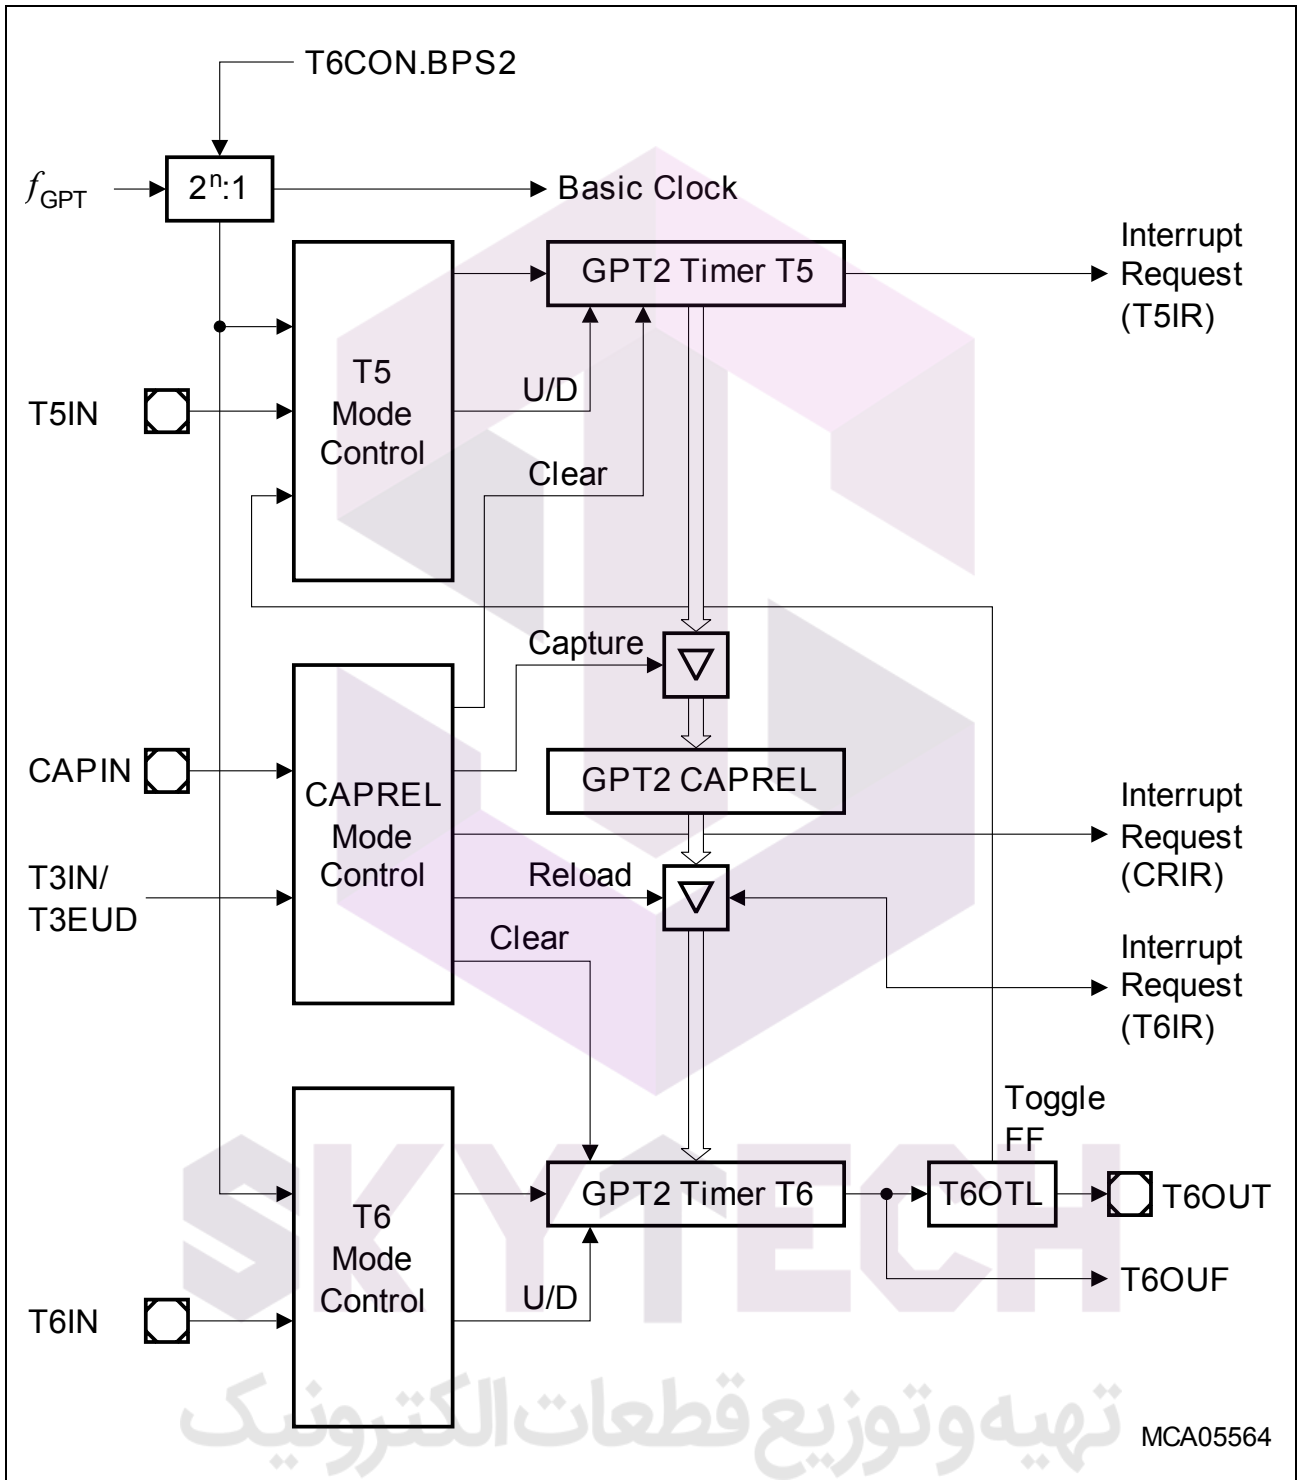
T6CON.BPS2

$f_{GPT}$

$2^n$:1

Basic Clock

GPT2 Timer T5

Interrupt Request (T5IR)

T5 Mode Control

T5IN

U/D

Clear

Capture

CAPIN

CAPREL Mode Control

GPT2 CAPREL

Interrupt Request (CRIR)

T3IN/ T3EUD

Reload

Clear

Interrupt Request (T6IR)

Toggle FF

T6 Mode Control

GPT2 Timer T6

T6OTL

T6OUT

T6OUF

T6IN

U/D

SKYTECH

تهیه وتوزیع قطعات الکترونیک

MCA05564